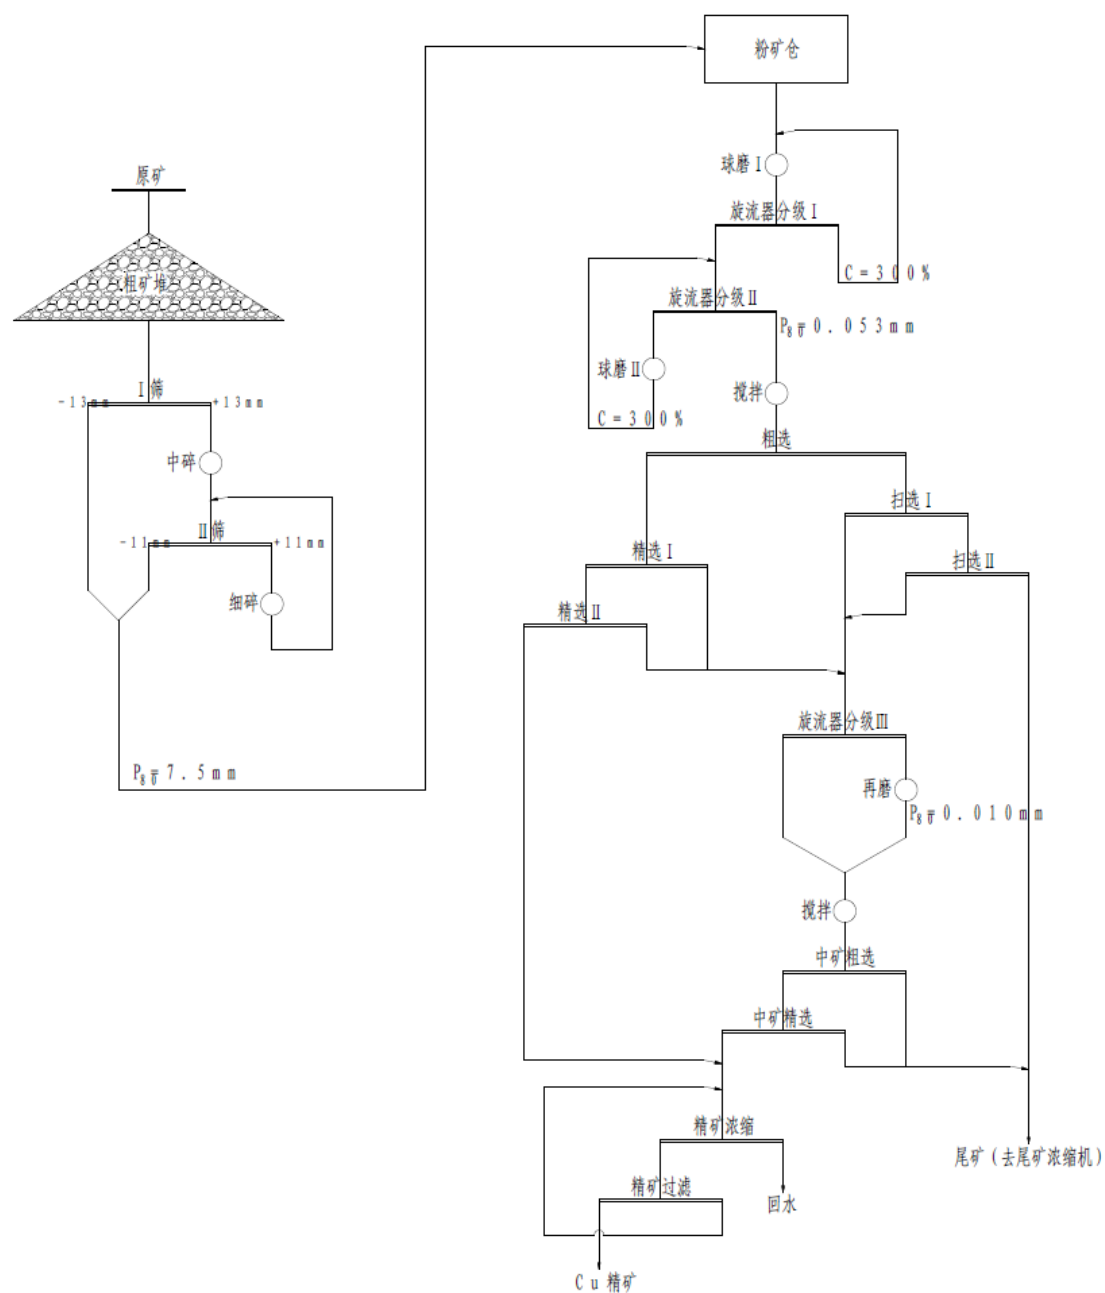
原矿

粗矿堆

I筛

-13mm

+13mm

中碎

II筛

-11mm

+11mm

细碎

$P_{80}$ 7.5mm

粉矿仓

球磨I

旋流器分级I

C=300%

旋流器分级II

$P_{80}$ 0.053mm

球磨II

C=300%

搅拌

粗选

扫选I

精选I

扫选II

精选II

旋流器分级III

再磨

$P_{80}$ 0.010mm

搅拌

中矿粗选

中矿精选

精矿浓缩

回水

精矿过滤

Cu精矿

尾矿（去尾矿浓缩机）